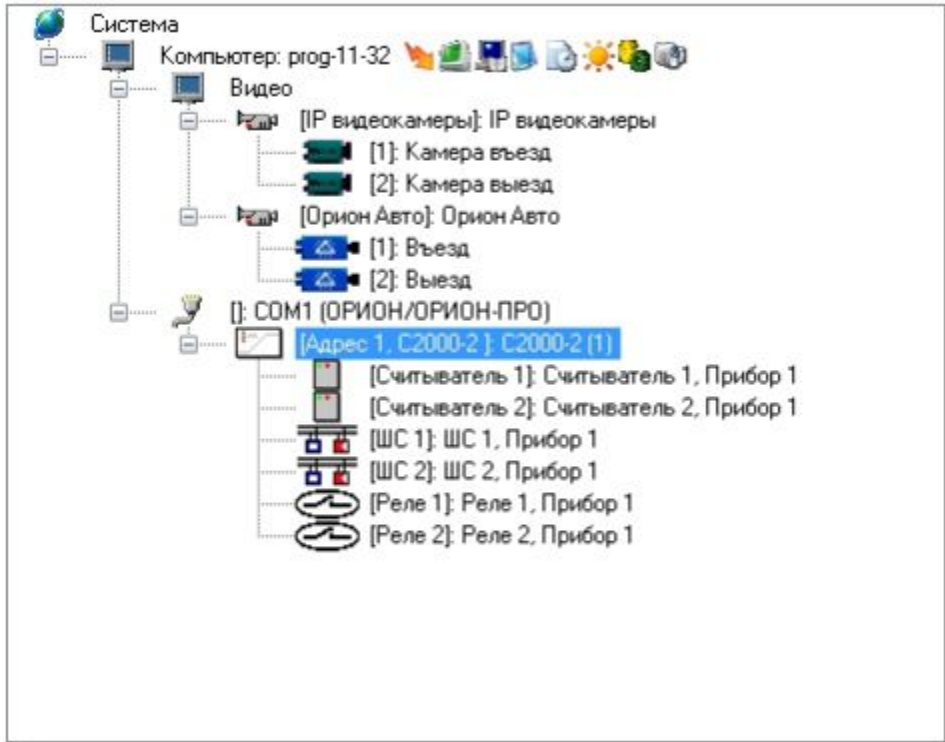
Система
Компьютер: prog-11-32
Видео
[IP видеокамеры]: IP видеокамеры
[1]: Камера въезд
[2]: Камера выезд
[Орион Авто]: Орион Авто
[1]: Въезд
[2]: Выезд
[]: COM1 (ОРИОН/ОРИОН-ПРО)
[Адрес 1, С2000-2 ]: С2000-2 (1)
[Считыватель 1]: Считыватель 1, Прибор 1
[Считыватель 2]: Считыватель 2, Прибор 1
[ШС 1]: ШС 1, Прибор 1
[ШС 2]: ШС 2, Прибор 1
[Реле 1]: Реле 1, Прибор 1
[Реле 2]: Реле 2, Прибор 1